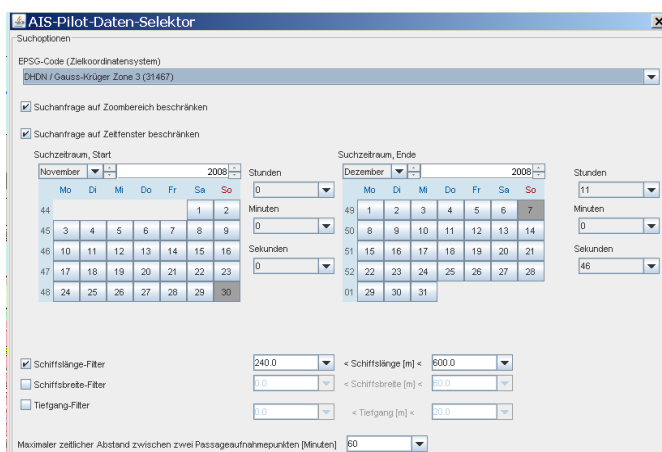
AIS-Pilot-Daten-Selektor

Suchoptionen

EPSG-Code (Zielkoordinatensystem)

DHDN / Gauss-Krüger Zone 3 (31467)

Suchanfrage auf Zoombereich beschränken

Suchanfrage auf Zeitfenster beschränken

Suchzeitraum, Start

November 2008

| | Mo | Di | Mi | Do | Fr | Sa | So |
|---|---|---|---|---|---|---|---|
| 44 | | | | | | 1 | 2 |
| 45 | 3 | 4 | 5 | 6 | 7 | 8 | 9 |
| 46 | 10 | 11 | 12 | 13 | 14 | 15 | 16 |
| 47 | 17 | 18 | 19 | 20 | 21 | 22 | 23 |
| 48 | 24 | 25 | 26 | 27 | 28 | 29 | 30 |

Stunden
0
Minuten
0
Sekunden
0

Suchzeitraum, Ende

Dezember 2008

| | Mo | Di | Mi | Do | Fr | Sa | So |
|---|---|---|---|---|---|---|---|
| 49 | 1 | 2 | 3 | 4 | 5 | 6 | 7 |
| 50 | 8 | 9 | 10 | 11 | 12 | 13 | 14 |
| 51 | 15 | 16 | 17 | 18 | 19 | 20 | 21 |
| 52 | 22 | 23 | 24 | 25 | 26 | 27 | 28 |
| 01 | 29 | 30 | 31 | | | | |

Stunden
11
Minuten
0
Sekunden
46

Schiffslänge-Filter 240.0 < Schiffslänge [m] < 600.0

Schiffsbreite-Filter 0.0 < Schiffsbreite [m] < 60.0

Tiefgang-Filter 0.0 < Tiefgang [m] < 20.0

Maximaler zeitlicher Abstand zwischen zwei Passageaufnahmepunkten [Minuten] 60